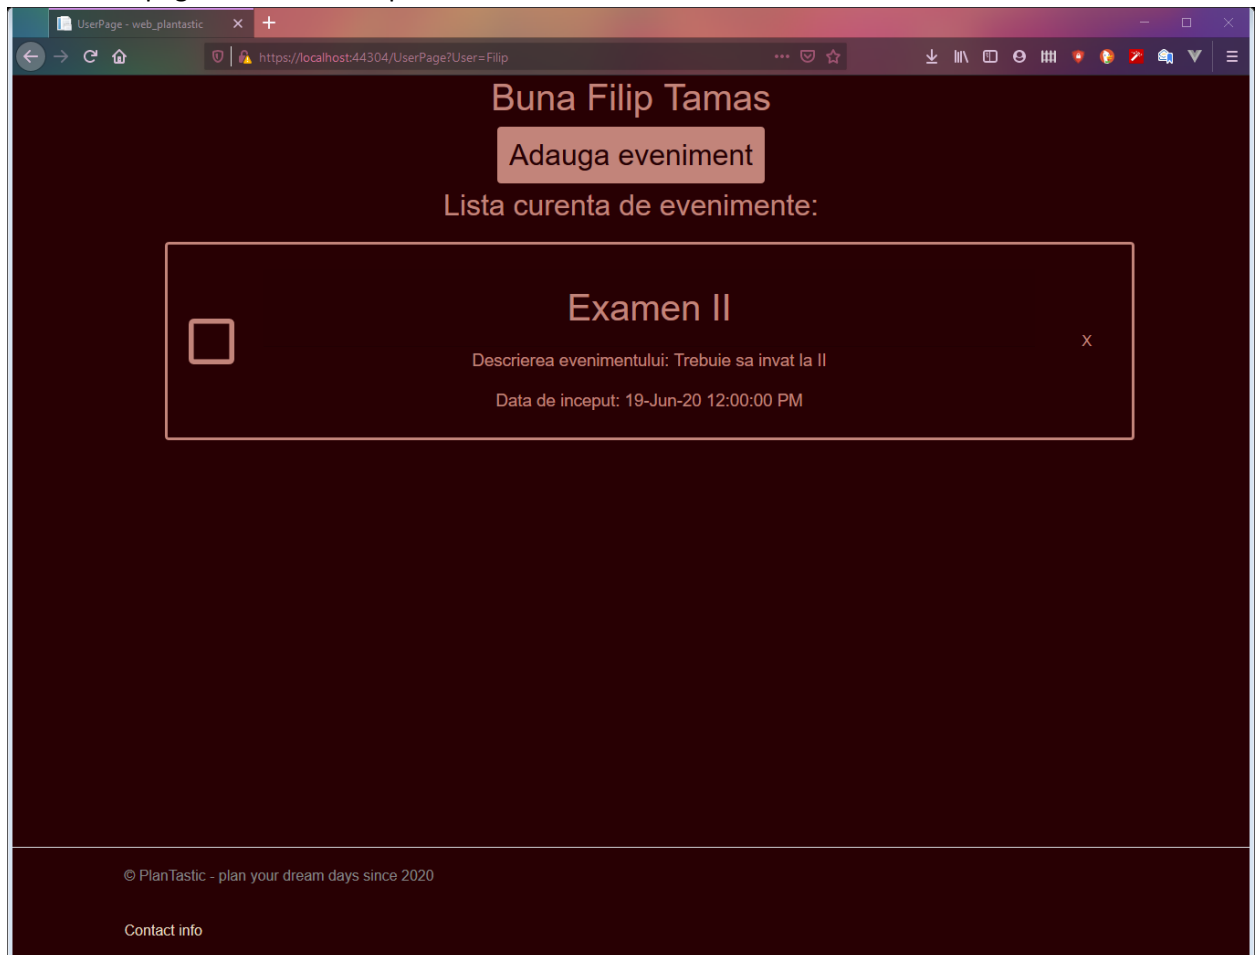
UserPage - web_plantastic

https://localhost:44304/UserPage?User=Filip

Buna Filip Tamas

Adauga eveniment

Lista curenta de evenimente:

Examen II

Descrierea evenimentului: Trebuie sa invat la II

Data de inceput: 19-Jun-20 12:00:00 PM

x

© PlanTastic - plan your dream days since 2020

Contact info